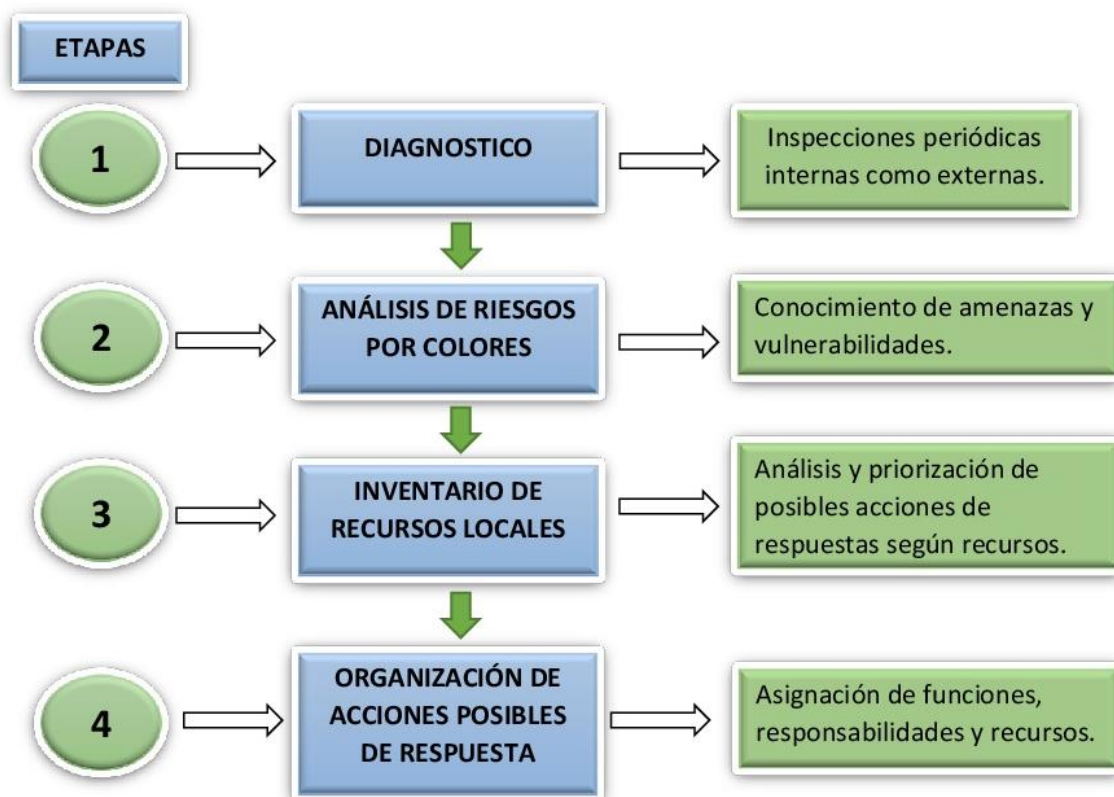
ETAPAS

1

DIAGNOSTICO

Inspecciones periódicas internas como externas.

2

ANÁLISIS DE RIESGOS POR COLORES

Conocimiento de amenazas y vulnerabilidades.

3

INVENTARIO DE RECURSOS LOCALES

Análisis y priorización de posibles acciones de respuestas según recursos.

4

ORGANIZACIÓN DE ACCIONES POSIBLES DE RESPUESTA

Asignación de funciones, responsabilidades y recursos.